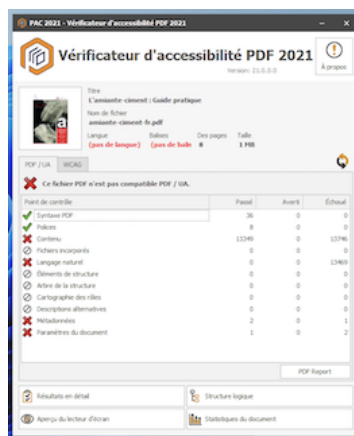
PAC 2021 - Vérificateur d'accessibilité PDF 2021

Vérificateur d'accessibilité PDF 2021
Version: 21.0.0.0

À propos

Titre
L'amiante-ciment : Guide pratique
Nom de fichier
amiante-ciment-fr.pdf
Langue
(pas de langue)
Balises
(pas de balis
Des pages
8
Taille
1 MB

PDF / UA
WCAG

Ce fichier PDF n'est pas compatible PDF / UA.

| Point de contrôle | Passé | Averti | Échoué |
|---|---|---|---|
| Syntaxe PDF | 36 | 0 | 0 |
| Polices | 8 | 0 | 0 |
| Contenu | 13349 | 0 | 13346 |
| Fichiers incorporés | 0 | 0 | 0 |
| Langage naturel | 0 | 0 | 13469 |
| Éléments de structure | 0 | 0 | 0 |
| Arbre de la structure | 0 | 0 | 0 |
| Cartographie des rôles | 0 | 0 | 0 |
| Descriptions alternatives | 0 | 0 | 0 |
| Métadonnées | 2 | 0 | 1 |
| Paramètres du document | 1 | 0 | 2 |

PDF Report

Résultats en détail
Structure logique
Aperçu du lecteur d'écran
Statistiques du document